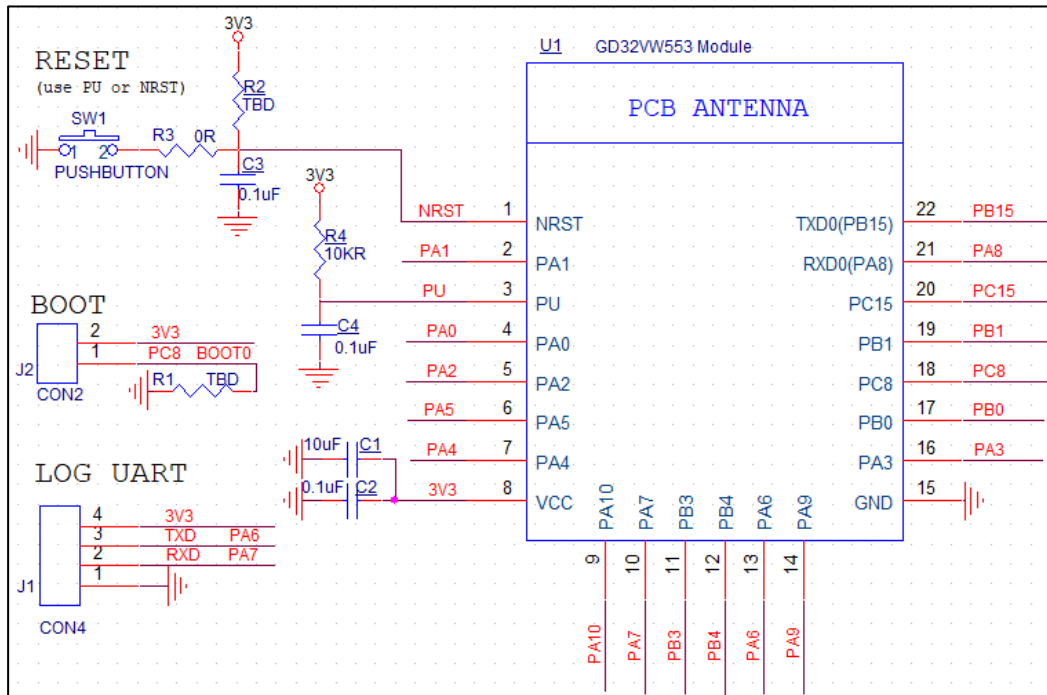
RESET
(use PU or NRST)

SW1
1 2
PUSHBUTTON
R3 0R

3V3
R2
TBD
C3
0.1uF

3V3
R4
10KR
C4
0.1uF

BOOT
J2
CON2
2 3V3
1 PC8 BOOT0
R1 TBD

LOG UART
J1
CON4
4 3V3
3 TXD PA6
2 RXD PA7
1

10uF C1
0.1uF C2

U1 GD32VW553 Module
PCB ANTENNA

NRST 1 NRST
PA1 2 PA1
PU 3 PU
PA0 4 PA0
PA2 5 PA2
PA5 6 PA5
PA4 7 PA4
3V3 8 VCC

PA10 PA7 PB3 PB4 PA6 PA9
9 10 11 12 13 14
PA10 PA7 PB3 PB4 PA6 PA9

TXD0(PB15) 22 PB15
RXD0(PA8) 21 PA8
PC15 20 PC15
PB1 19 PB1
PC8 18 PC8
PB0 17 PB0
PA3 16 PA3
GND 15